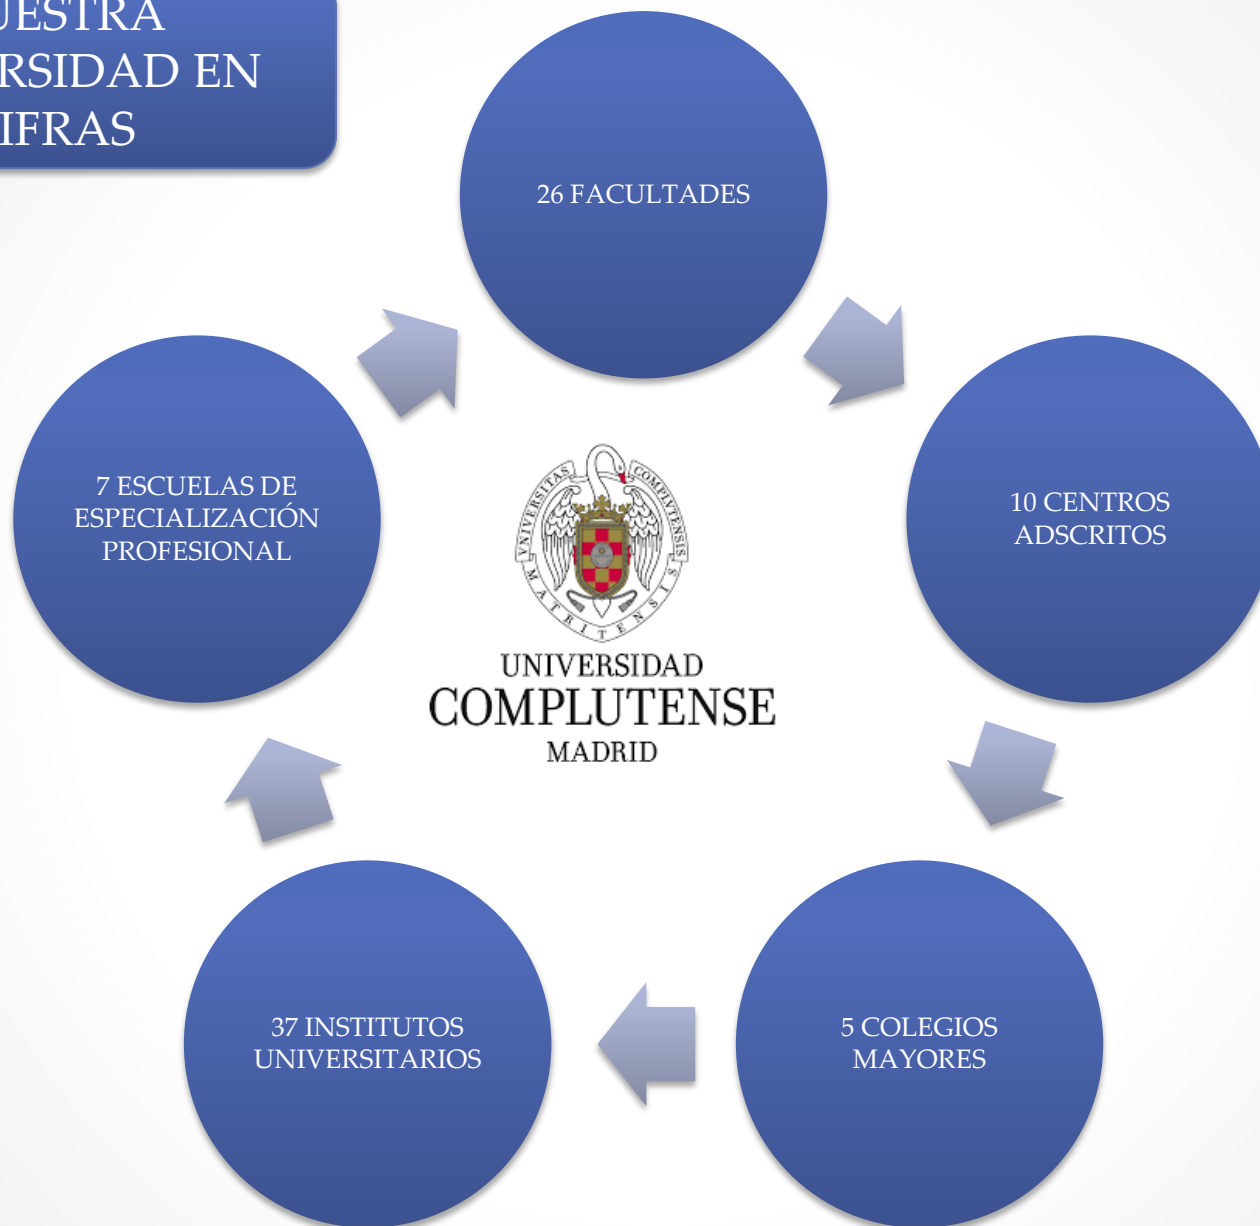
UESTRA RSIDAD EN IFRAS

26 FACULTADES

10 CENTROS ADSCRITOS

5 COLEGIOS MAYORES

37 INSTITUTOS UNIVERSITARIOS

7 ESCUELAS DE ESPECIALIZACIÓN PROFESIONAL

UNIVERSITAS COMPLUTENSIS MATRITENSIS

UNIVERSIDAD
COMPLUTENSE
MADRID